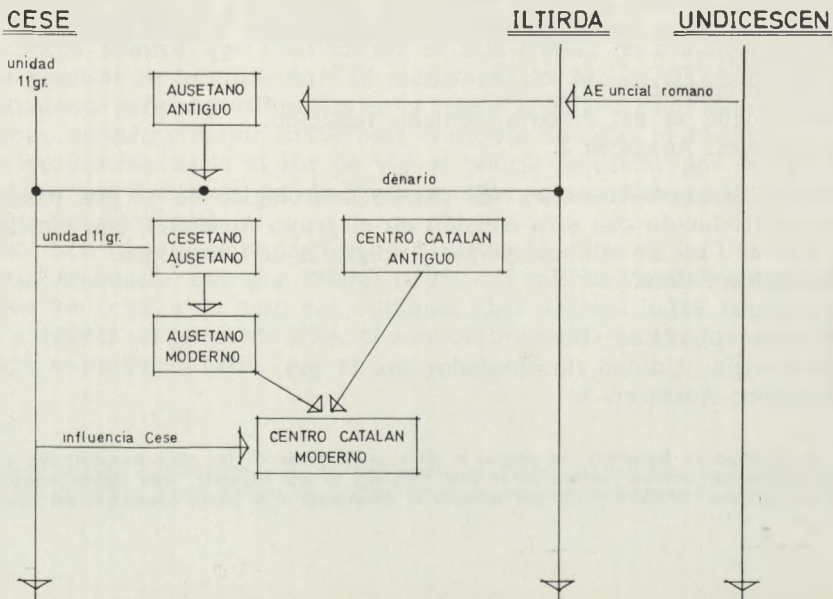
CESE

ILTIRDA

UNDICESCEN

unidad 11gr.

AUSETANO ANTIGUO

AE uncial romano

denario

unidad 11gr.

CESETANO AUSETANO

CENTRO CATALAN ANTIGUO

AUSETANO MODERNO

influencia Cese

CENTRO CATALAN MODERNO